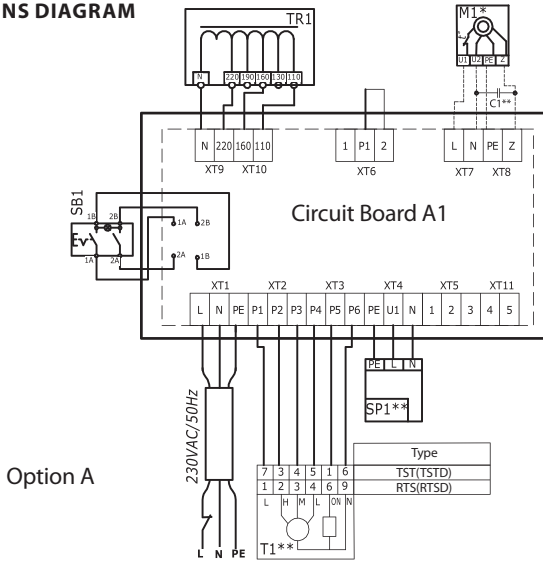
NS DIAGRAM

TR1

N 220 190 160 130 110

M1*

U1 U2 PE Z

C1**

N 220 160 110

XT9 XT10

1 P1 2

XT6

L N PE Z

XT7 XT8

SB1

1B 2B 1A 2A

1A 2B 2A 1B

Circuit Board A1

XT1 XT2 XT3 XT4 XT5 XT11

L N PE P1 P2 P3 P4 P5 P6 PE U1 N 1 2 3 4 5

PE L N

SP1**

230VAC/50Hz

Option A

| | | | | | | Type |
|---|---|---|---|---|---|---|
| 7 | 3 | 4 | 5 | 1 | 6 | TST(TSTD) |
| 1 | 2 | 3 | 4 | 6 | 9 | RTS(RTSD) |

L H M L ON N

T1**

L N PE